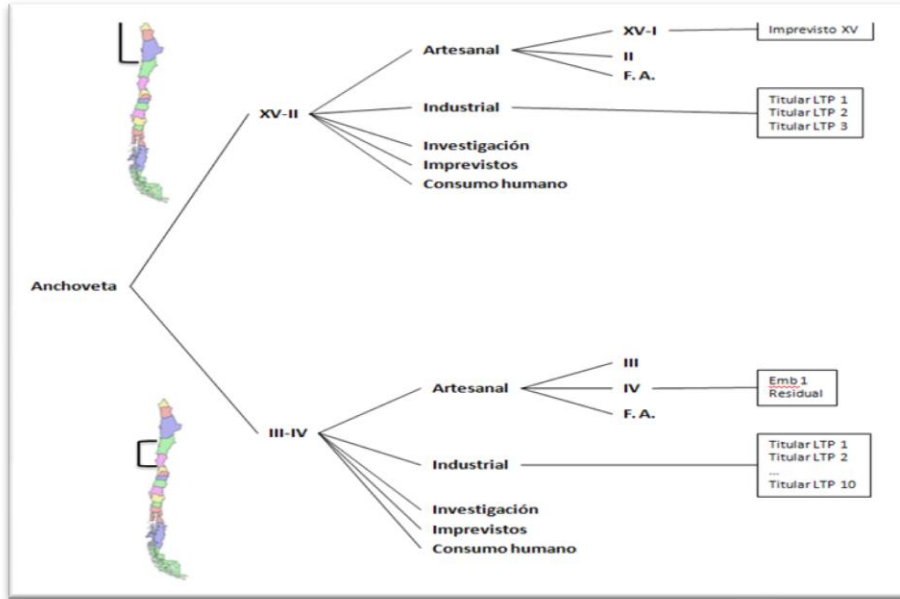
Anchoveta

XV-II

Artesanal

XV-I

Imprevisto XV

II

F. A.

Industrial

Titular LTP 1
Titular LTP 2
Titular LTP 3

Investigación

Imprevistos

Consumo humano

III-IV

Artesanal

III

IV

Emb 1
Residual

F. A.

Industrial

Titular LTP 1
Titular LTP 2
...
Titular LTP 10

Investigación

Imprevistos

Consumo humano